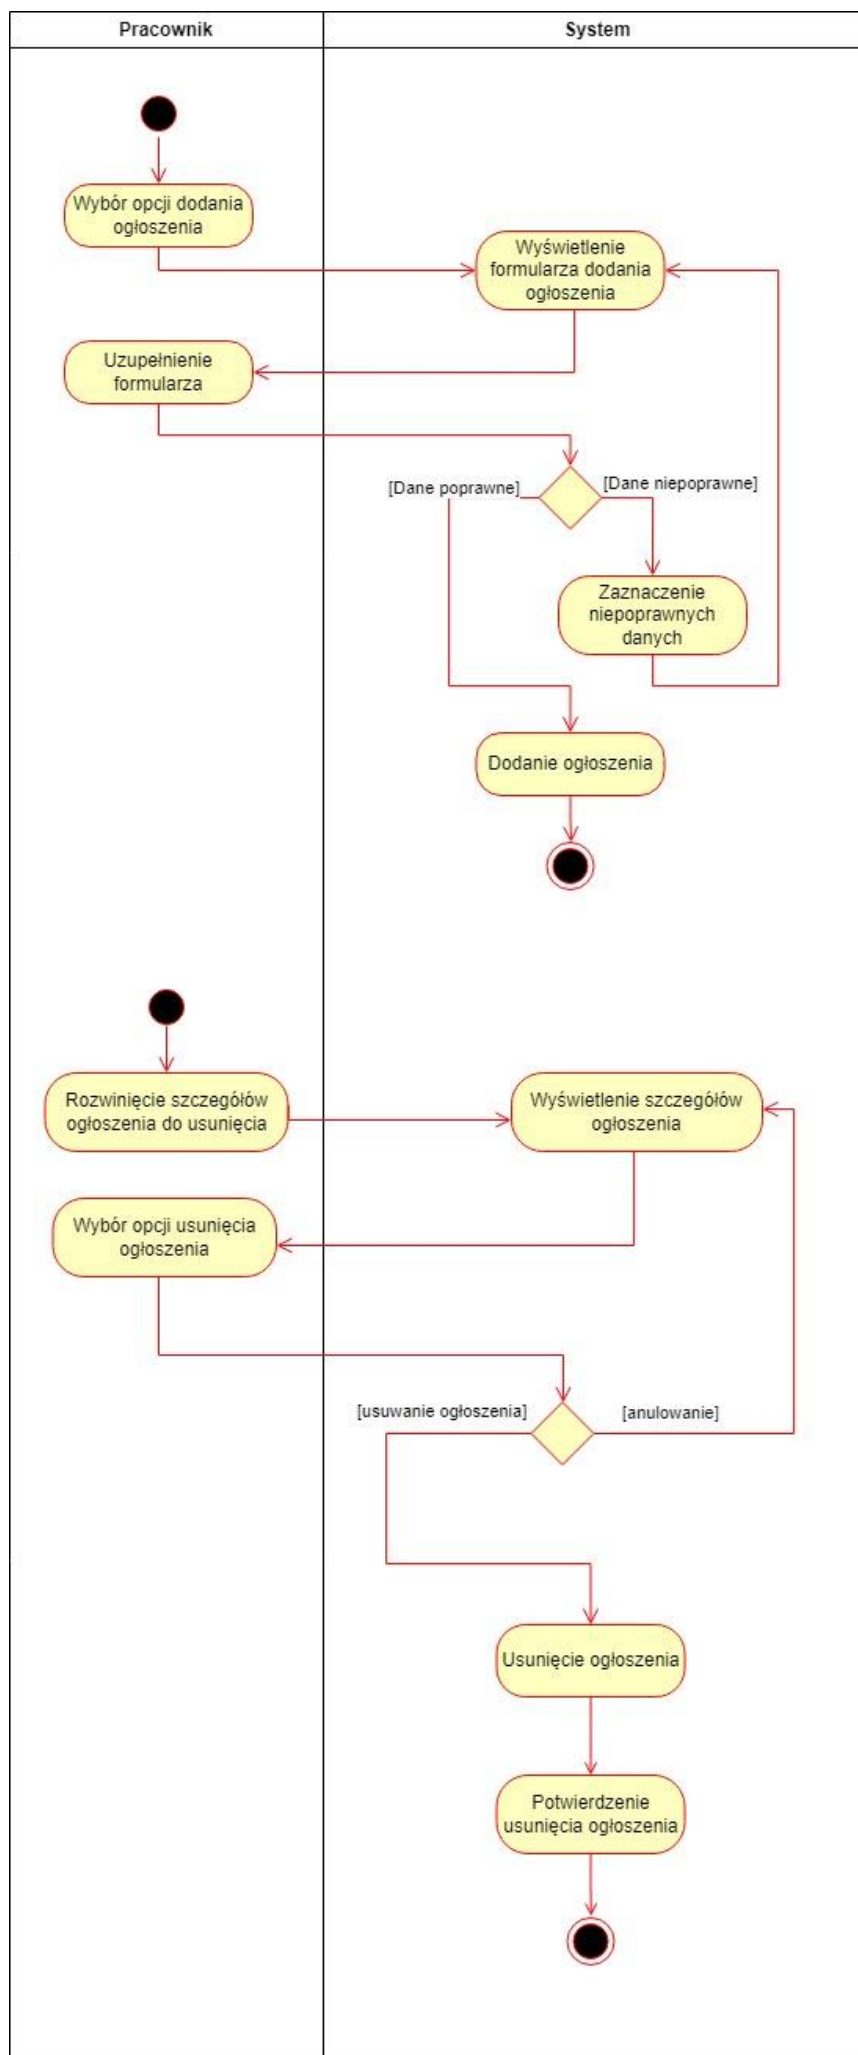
Pracownik

System

Wybór opcji dodania ogłoszenia

Wyświetlenie formularza dodania ogłoszenia

Uzupełnienie formularza

[Dane poprawne]

[Dane niepoprawne]

Zaznaczenie niepoprawnych danych

Dodanie ogłoszenia

Rozwinięcie szczegółów ogłoszenia do usunięcia

Wyświetlenie szczegółów ogłoszenia

Wybór opcji usunięcia ogłoszenia

[usuwanie ogłoszenia]

[anulowanie]

Usunięcie ogłoszenia

Potwierdzenie usunięcia ogłoszenia